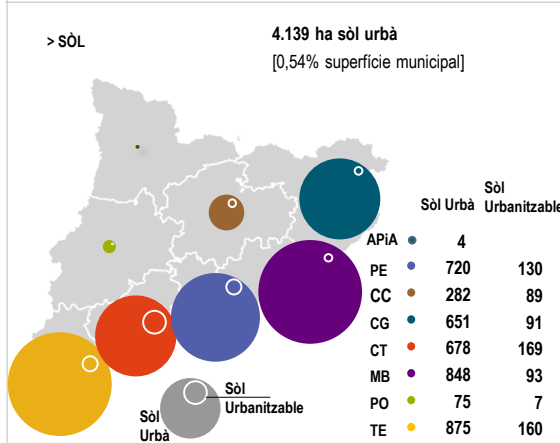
> SÒL

4.139 ha sòl urbà

[0,54% superfície municipal]

|  | Sòl Urbà | Sòl Urbanitzable |
|---|---|---|
| APiA | 4 |  |
| PE | 720 | 130 |
| CC | 282 | 89 |
| CG | 651 | 91 |
| CT | 678 | 169 |
| MB | 848 | 93 |
| PO | 75 | 7 |
| TE | 875 | 160 |

Sòl Urbanitzable

Sòl Urbà